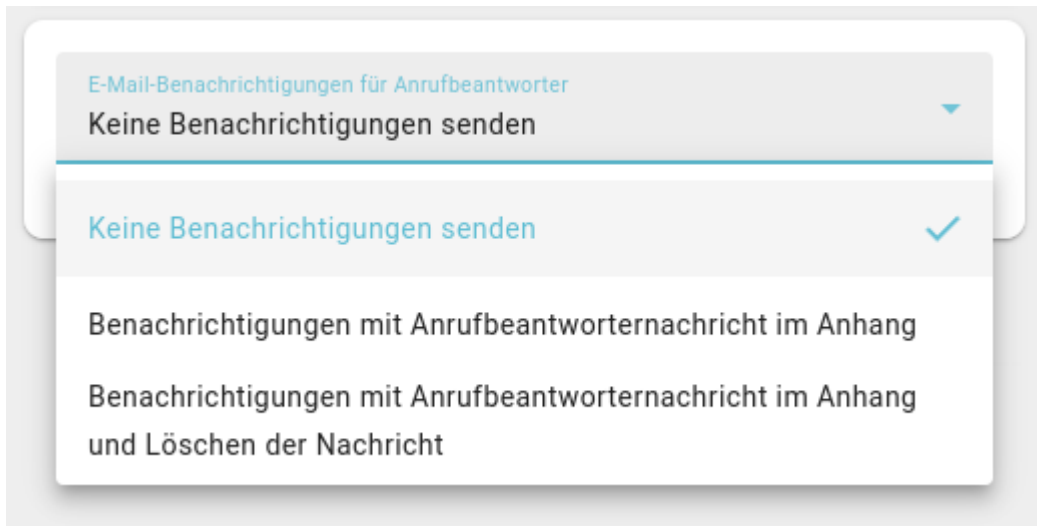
E-Mail-Benachrichtigungen für Anrufbeantworter
Keine Benachrichtigungen senden

Keine Benachrichtigungen senden

Benachrichtigungen mit Anrufbeantworternachricht im Anhang

Benachrichtigungen mit Anrufbeantworternachricht im Anhang und Löschen der Nachricht